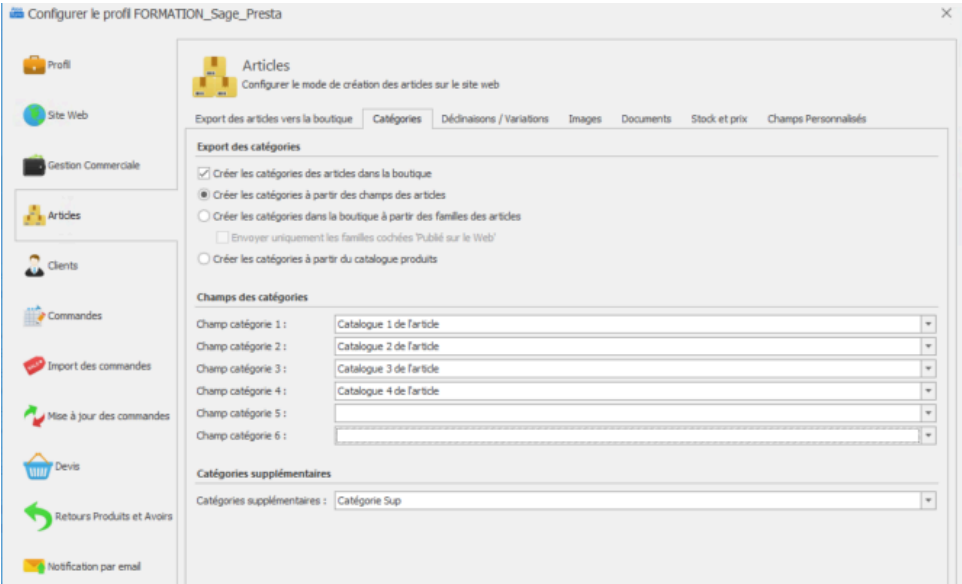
Configurer le profil FORMATION_Sage_Presta

Profil
Site Web
Gestion Commerciale
Articles
Clients
Commandes
Import des commandes
Mise à jour des commandes
Devis
Retours Produits et Avoirs
Notification par email

Articles
Configurer le mode de création des articles sur le site web

Export des articles vers la boutique | Catégories | Déclinaisons / Variations | Images | Documents | Stock et prix | Champs Personnalisés

Export des catégories
Créer les catégories des articles dans la boutique
Créer les catégories à partir des champs des articles
Créer les catégories dans la boutique à partir des familles des articles
Envoyer uniquement les familles cochées 'Publié sur le Web'
Créer les catégories à partir du catalogue produits

Champs des catégories
Champ catégorie 1 : Catalogue 1 de l'article
Champ catégorie 2 : Catalogue 2 de l'article
Champ catégorie 3 : Catalogue 3 de l'article
Champ catégorie 4 : Catalogue 4 de l'article
Champ catégorie 5 :
Champ catégorie 6 :

Catégories supplémentaires
Catégories supplémentaires : Catégorie Sup